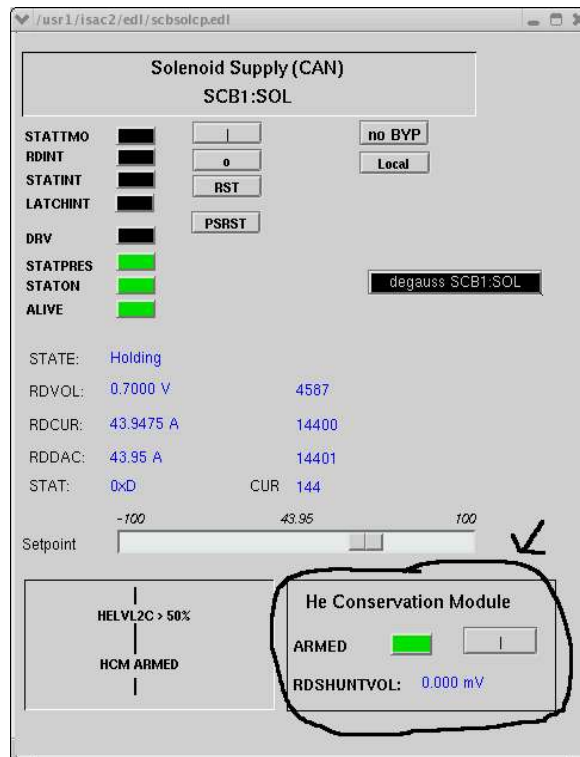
/usr1/isac2/edl/scbsolcp.edl

Solenoid Supply (CAN)
SCB1:SOL

STATTMO
RDINT
STATINT
LATCHINT
DRV
STATPRES
STATON
ALIVE

|
o
RST
PSRST

no BYP
Local

degauss SCB1:SOL

STATE: Holding
RDVOL: 0.7000 V 4587
RDCUR: 43.9475 A 14400
RDDAC: 43.95 A 14401
STAT: 0xD CUR 144

-100 43.95 100
Setpoint

HELVL2C > 50%
HCM ARMED

He Conservation Module
ARMED |
RDSHUNTVOL: 0.000 mV